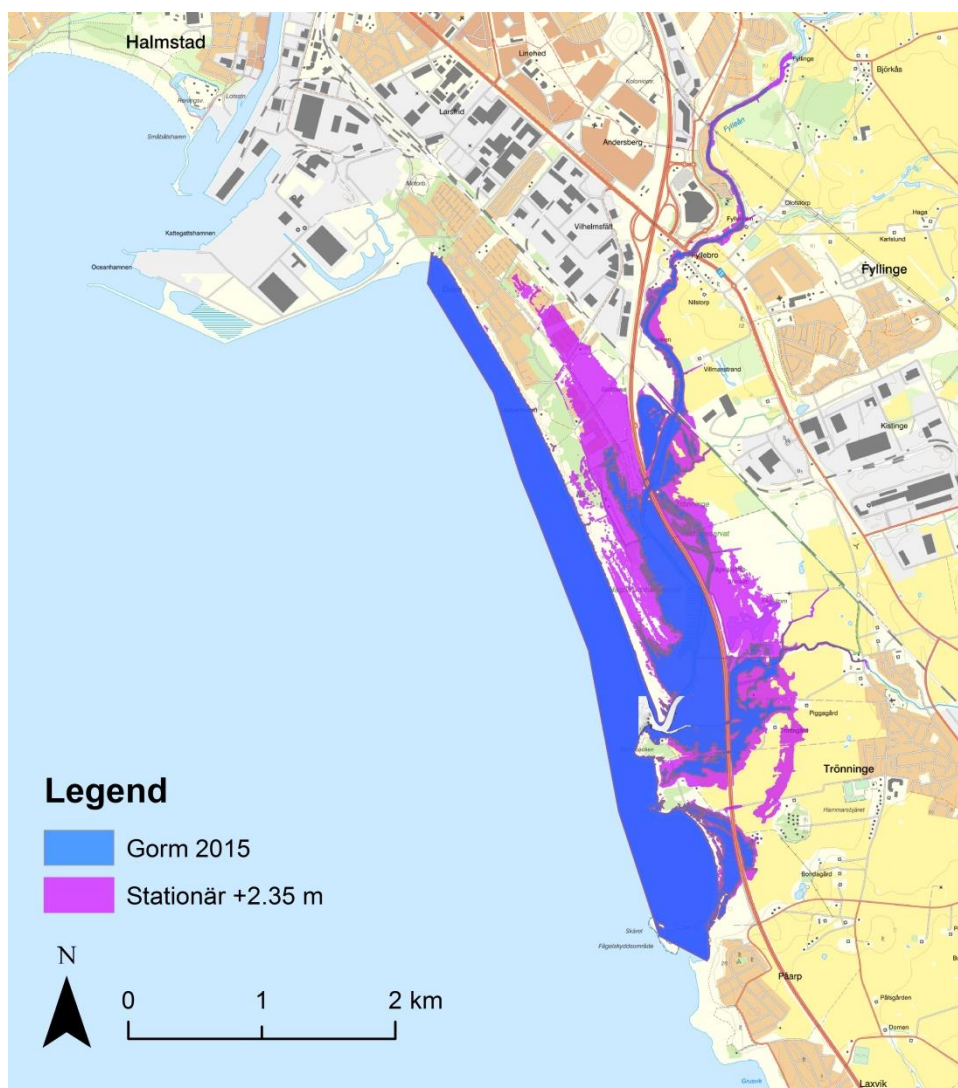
Halmstad

Linehed

Larsfrid

Andersberg

Kolonien

Fylinge

Björkås

Fylleån

Kattegattshamnen

Oceanhamnen

Vilhelmsfält

Fyllebro

Fyllinge

Nilstorp

Villmarsstrand

Kistinge

Piggagård

Trönninge

Bondagård

Påarp

Laxvik

Legend

Gorm 2015

Stationär +2.35 m

N

0

1

2 km